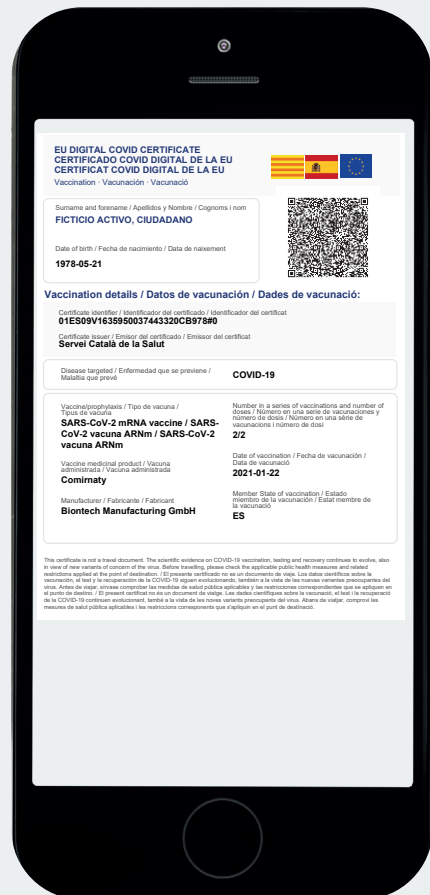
EU DIGITAL COVID CERTIFICATE
CERTIFICADO COVID DIGITAL DE LA EU
CERTIFICAT COVID DIGITAL DE LA EU
Vaccination · Vacunación · Vacunació

Surname and forename / Apellidos y Nombre / Cognoms i nom
FICTICIO ACTIVO, CIUDADANO

Date of birth / Fecha de nacimiento / Data de naixement
1978-05-21

Vaccination details / Datos de vacunación / Dades de vacunació:

Certificate identifier / Identificador del certificado / Identificador del certificat
01ES09V163595003744332OCB978#0

Certificate issuer / Emisor del certificado / Emissor del certificat
Servei Català de la Salut

Disease targeted / Enfermedad que se previene / Malaltia que prevé
COVID-19

Vaccine/prophylaxis / Tipo de vacuna / Tipus de vacuna
SARS-CoV-2 mRNA vaccine / SARS-CoV-2 vacuna ARNm / SARS-CoV-2 vacuna ARNm

Vaccine medicinal product / Vacuna administrada / Vacuna administrada
Comirnaty

Manufacturer / Fabricante / Fabricant
Biontech Manufacturing GmbH

Number in a series of vaccinations and number of doses / Número en una serie de vacunaciones y número de dosis / Número en una sèrie de vacunacions i número de dosi
2/2

Date of vaccination / Fecha de vacunación / Data de vacunació
2021-01-22

Member State of vaccination / Estado miembro de la vacunación / Estat membre de la vacunació
ES

This certificate is not a travel document. The scientific evidence on COVID-19 vaccination, testing and recovery continues to evolve, also in view of new variants of concern of the virus. Before travelling, please check the applicable public health measures and related restrictions applied at the point of destination. / El presente certificado no es un documento de viaje. Los datos científicos sobre la vacunación, el test y la recuperación de la COVID-19 siguen evolucionando, también a la vista de las nuevas variantes preocupantes del virus. Antes de viajar, sírvase comprobar las medidas de salud pública aplicables y las restricciones correspondientes que se apliquen en el punto de destino. / El present certificat no és un document de viatge. Les dades científiques sobre la vacunació, el test i la recuperació de la COVID-19 continuen evolucionant, també a la vista de les noves variants preocupants del virus. Abans de viatjar, comproveu les mesures de salut pública aplicables i les restriccions corresponents que s'apliquin en el punt de destinació.